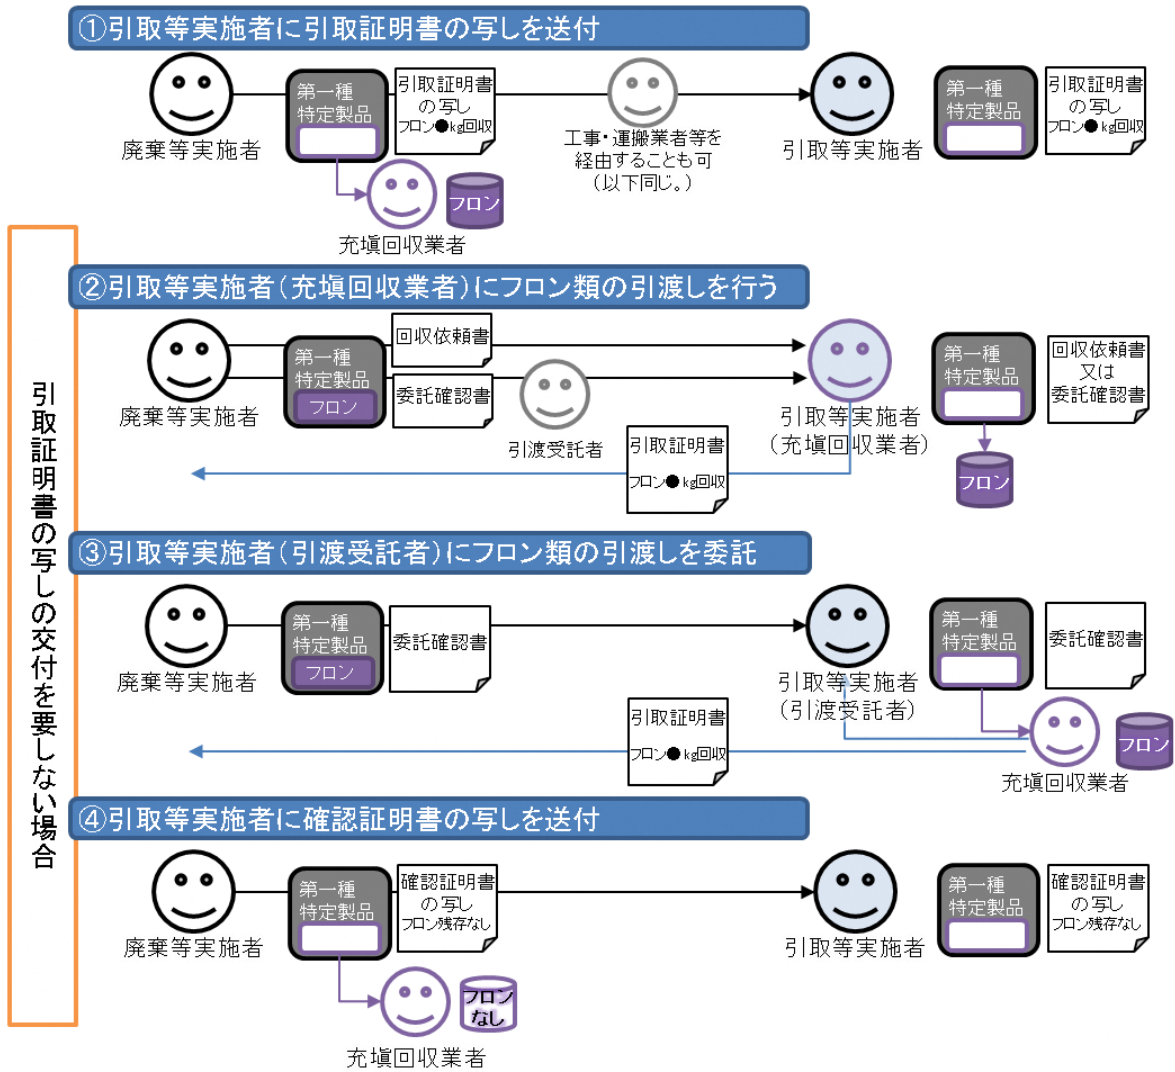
引取証明書の写しの交付を要しない場合

①引取等実施者に引取証明書の写しを送付

廃棄等実施者

第一種特定製品

引取証明書の写し フロン●kg回収

工事・運搬業者等を経由することも可（以下同じ。）

引取等実施者

第一種特定製品

引取証明書の写し フロン●kg回収

充塡回収業者

フロン

②引取等実施者（充塡回収業者）にフロン類の引渡しを行う

廃棄等実施者

第一種特定製品

フロン

回収依頼書

委託確認書

引渡受託者

引取等実施者（充塡回収業者）

引取証明書 フロン●kg回収

第一種特定製品

回収依頼書又は委託確認書

フロン

③引取等実施者（引渡受託者）にフロン類の引渡しを委託

廃棄等実施者

第一種特定製品

フロン

委託確認書

引取等実施者（引渡受託者）

第一種特定製品

委託確認書

引取証明書 フロン●kg回収

充塡回収業者

フロン

④引取等実施者に確認証明書の写しを送付

廃棄等実施者

第一種特定製品

確認証明書の写し フロン残存なし

引取等実施者

第一種特定製品

確認証明書の写し フロン残存なし

充塡回収業者

フロンなし